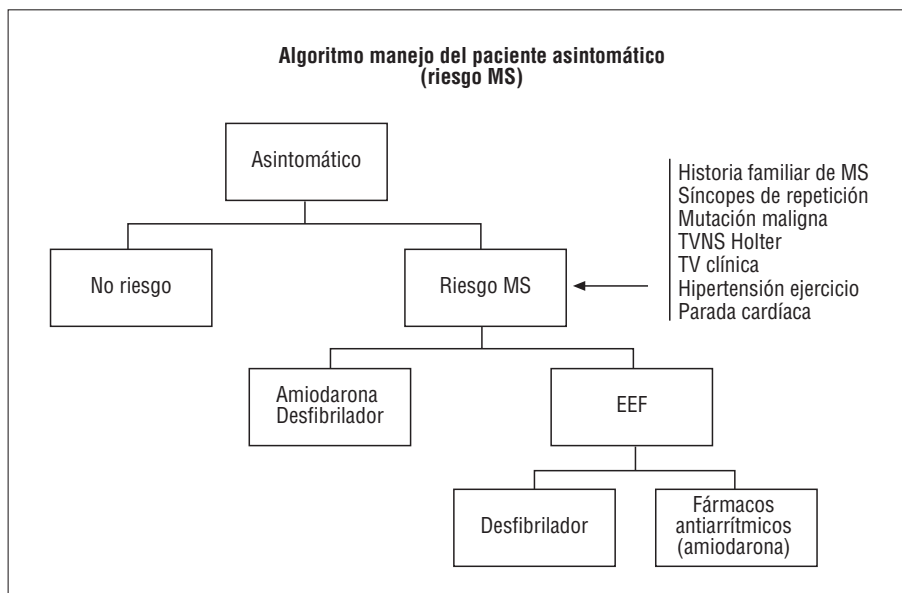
Algoritmo manejo del paciente asintomático
(riesgo MS)

Asintomático

No riesgo

Riesgo MS

Historia familiar de MS
Síncopes de repetición
Mutación maligna
TVNS Holter
TV clínica
Hipertensión ejercicio
Parada cardíaca

Amiodarona
Desfibrilador

EEF

Desfibrilador

Fármacos
antiarrítmicos
(amiodarona)